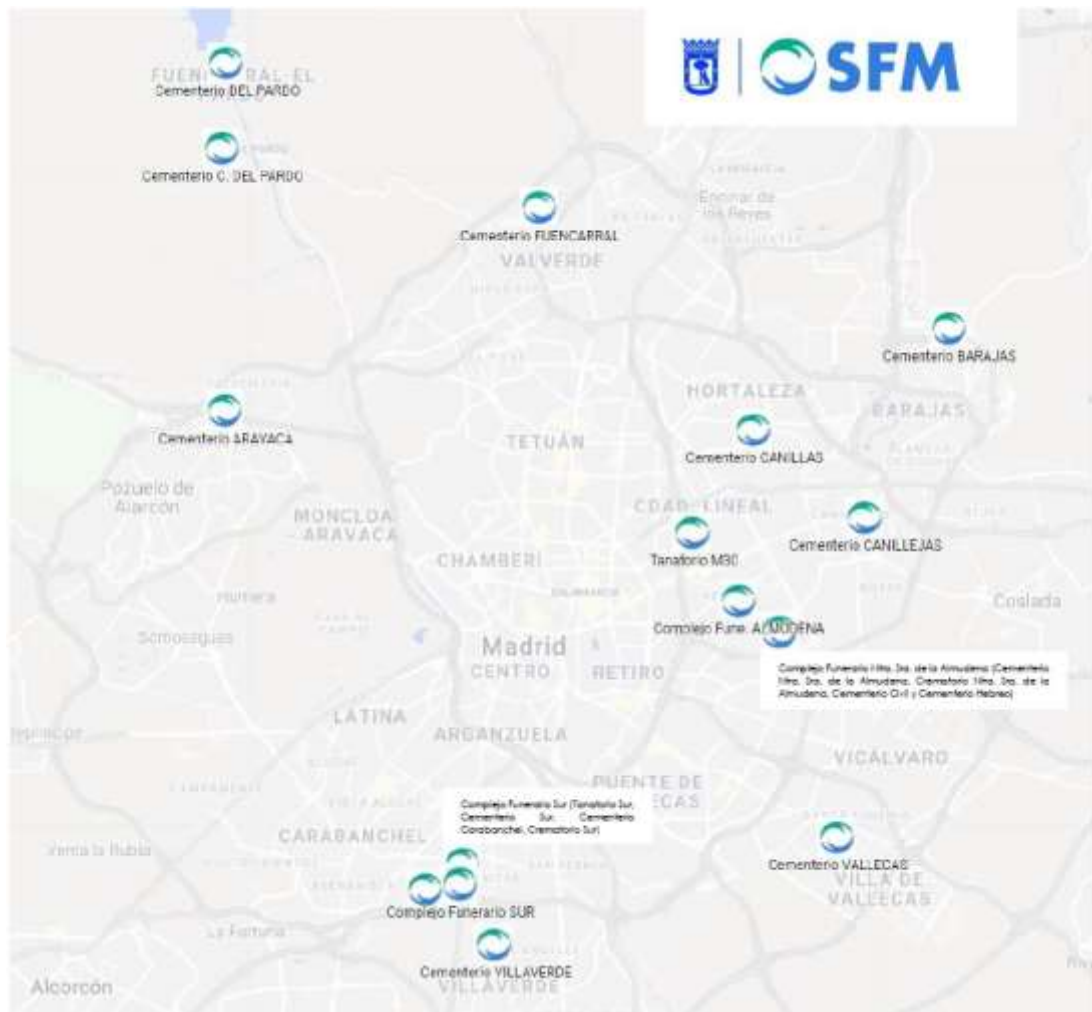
SFM

FUENCARRAL-EL
Cementerio DEL PARDO

Cementerio C. DEL PARDO

Encinar de los Reyes

Cementerio FUENCARRAL
VALVERDE

Cementerio BARAJAS

HORTALEZA
BARAJAS

Cementerio ARAVACA

TETUÁN

Cementerio CANILLAS

Pozuelo de Alarcón

MONCLOA ARAVACA

CDAD. LINEAL

Cementerio CANILLEJAS

CHAMBERÍ

Tanatorio M30

Complejo Fune. ALMUDENA

Coslada

Somosaguas

Madrid
CENTRO
RETIRO

Complejo Funerario Ntra. Sra. de la Almudena (Cementerio Ntra. Sra. de la Almudena, Crematorio Ntra. Sra. de la Almudena, Cementerio Civil y Cementerio Hebreo)

LATINA

ARGANZUELA

VICÁLVARO

PUENTE DE VALLECAS

Complejo Funerario Sur (Tanatorio Sur, Cementerio Sur, Cementerio Carabanchel, Crematorio Sur)

CARABANCHEL

Venta la Rubia

Cementerio VALLECAS
VILLA DE VALLECAS

Complejo Funerario SUR

La Fortuna

Cementerio VILLAVERDE
VILLAVERDE

Alcorcón